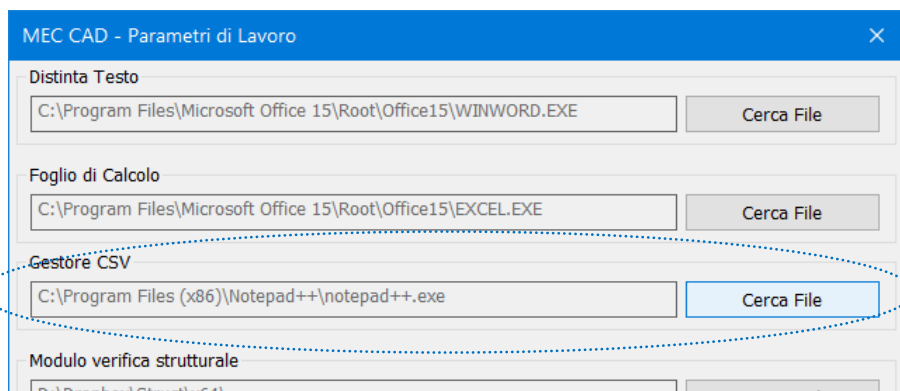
MEC CAD - Parametri di Lavoro

Distinta Testo

C:\Program Files\Microsoft Office 15\Root\Office15\WINWORD.EXE

Cerca File

Foglio di Calcolo

C:\Program Files\Microsoft Office 15\Root\Office15\EXCEL.EXE

Cerca File

Gestore CSV

C:\Program Files (x86)\Notepad++\notepad++.exe

Cerca File

Modulo verifica strutturale

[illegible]